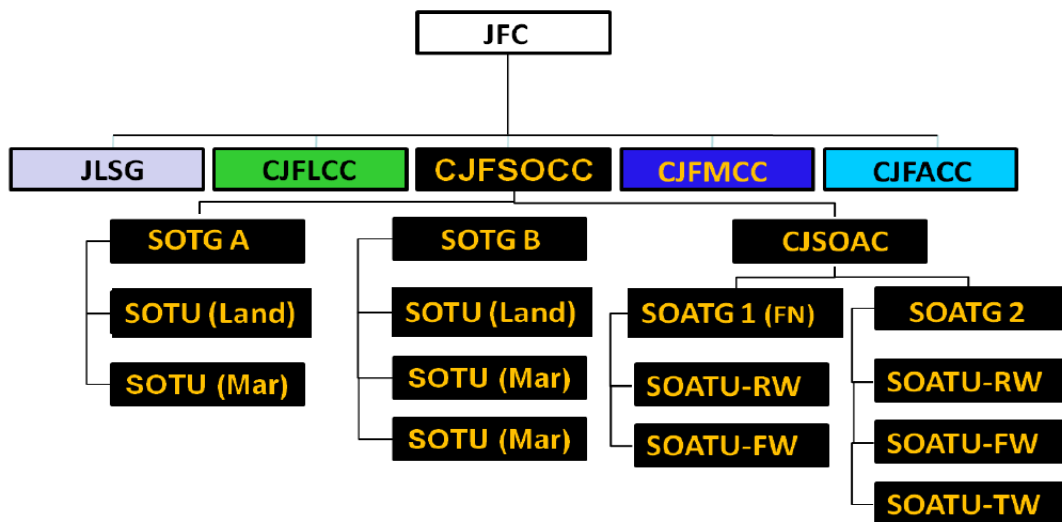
JFC

JLSG

CJFLCC

CJFSOCC

CJFMCC

CJFACC

SOTG A

SOTU (Land)

SOTU (Mar)

SOTG B

SOTU (Land)

SOTU (Mar)

SOTU (Mar)

CJSOAC

SOATG 1 (FN)

SOATU-RW

SOATU-FW

SOATG 2

SOATU-RW

SOATU-FW

SOATU-TW